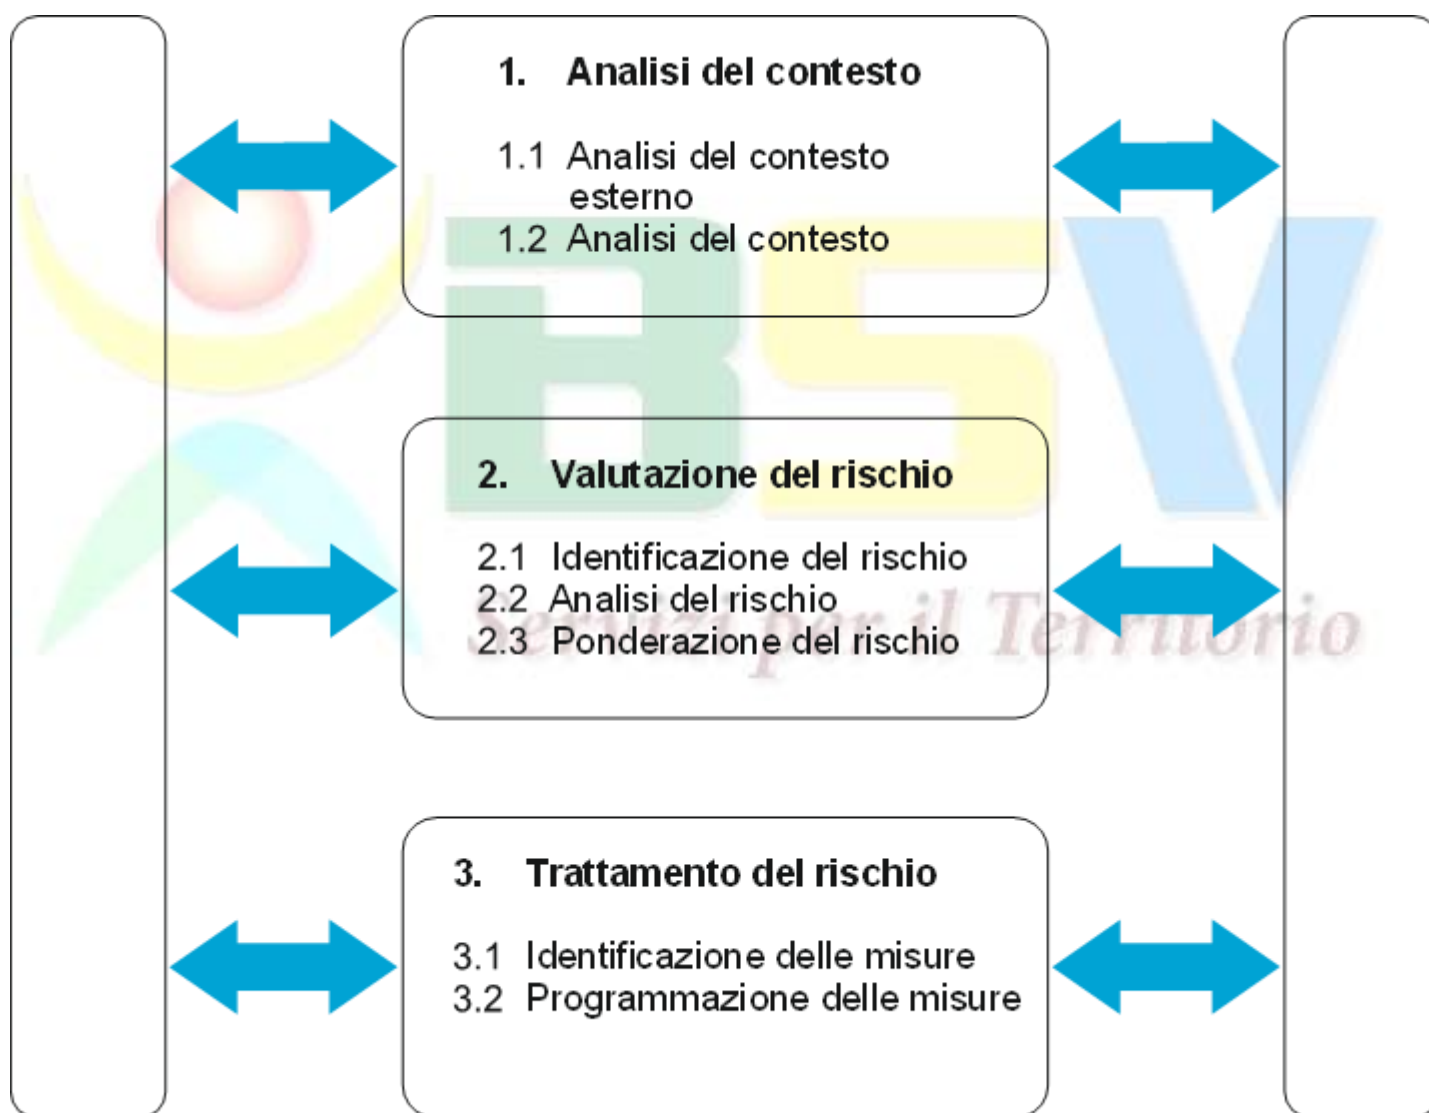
1. Analisi del contesto

1.1 Analisi del contesto esterno
1.2 Analisi del contesto

BSV

2. Valutazione del rischio

2.1 Identificazione del rischio
2.2 Analisi del rischio
2.3 Ponderazione del rischio

Servizi per il Territorio

3. Trattamento del rischio

3.1 Identificazione delle misure
3.2 Programmazione delle misure